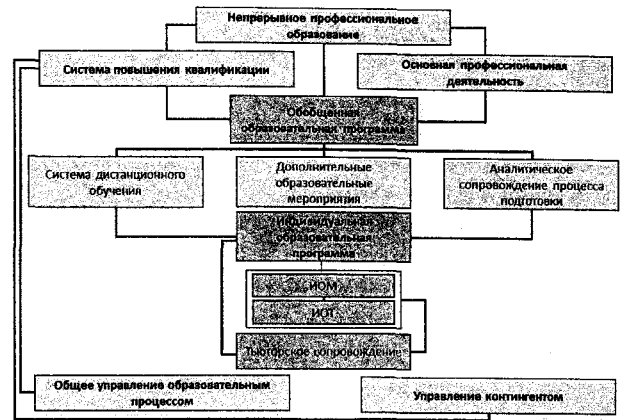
Непрерывное профессиональное образование

Система повышения квалификации

Основная профессиональная деятельность

Обобщенная образовательная программа

Система дистанционного обучения

Дополнительные образовательные мероприятия

Аналитическое сопровождение процесса подготовки

Индивидуальная образовательная программа

ИОМ

ИОТ

Тьюторское сопровождение

Общее управление образовательным процессом

Управление контингентом